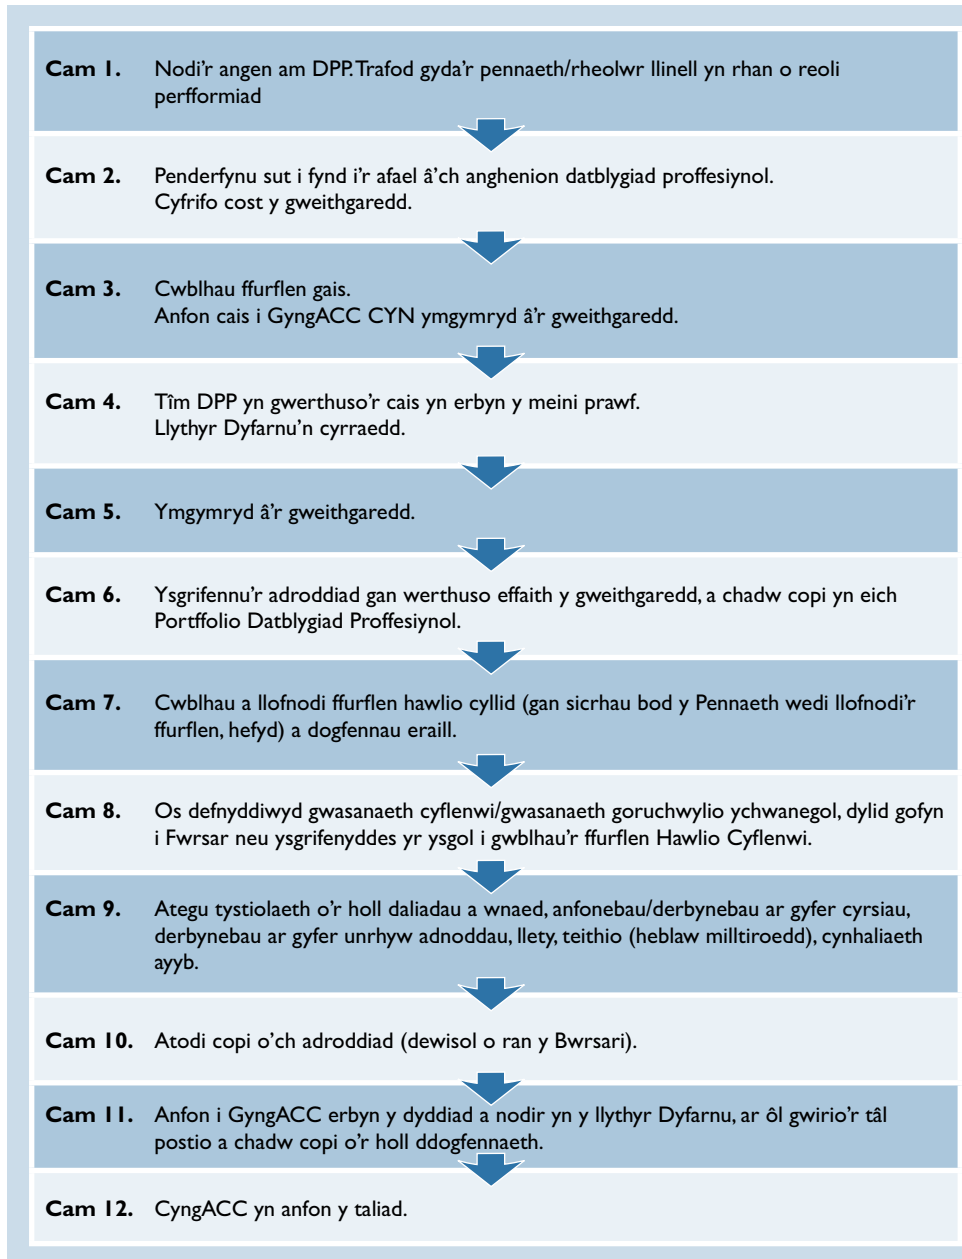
Cam 1. Nodi'r angen am DPP. Trafod gyda'r pennaeth/rheolwr llinell yn rhan o reoli perfformiad

Cam 2. Penderfynu sut i fynd i'r afael â'ch anghenion datblygiad proffesiynol. Cyfrifo cost y gweithgaredd.

Cam 3. Cwblhau ffurflen gais. Anfon cais i GyngACC CYN ymgymryd â'r gweithgaredd.

Cam 4. Tîm DPP yn gwerthuso'r cais yn erbyn y meini prawf. Llythyr Dyfarnu'n cyrraedd.

Cam 5. Ymgymryd â'r gweithgaredd.

Cam 6. Ysgrifennu'r adroddiad gan werthuso effaith y gweithgaredd, a chadw copi yn eich Portffolio Datblygiad Proffesiynol.

Cam 7. Cwblhau a llofnodi ffurflen hawlio cyllid (gan sicrhau bod y Pennaeth wedi llofnodi'r ffurflen, hefyd) a dogfennau eraill.

Cam 8. Os defnyddiwyd gwasanaeth cyflenwi/gwasanaeth goruchwylio ychwanegol, dylid gofyn i Fwrsar neu ysgrifenyddes yr ysgol i gwblhau'r ffurflen Hawlio Cyflenwi.

Cam 9. Ategu tystiolaeth o'r holl daliadau a wnaed, anfonebau/derbynebau ar gyfer cyrsiau, derbynebau ar gyfer unrhyw adnoddau, llety, teithio (heblaw milltiroedd), cynhaliaeth ayyb.

Cam 10. Atodi copi o'ch adroddiad (dewisol o ran y Bwrsari).

Cam 11. Anfon i GyngACC erbyn y dyddiad a nodir yn y llythyr Dyfarnu, ar ôl gwirio'r tâl postio a chadw copi o'r holl ddogfennaeth.

Cam 12. CyngACC yn anfon y taliad.